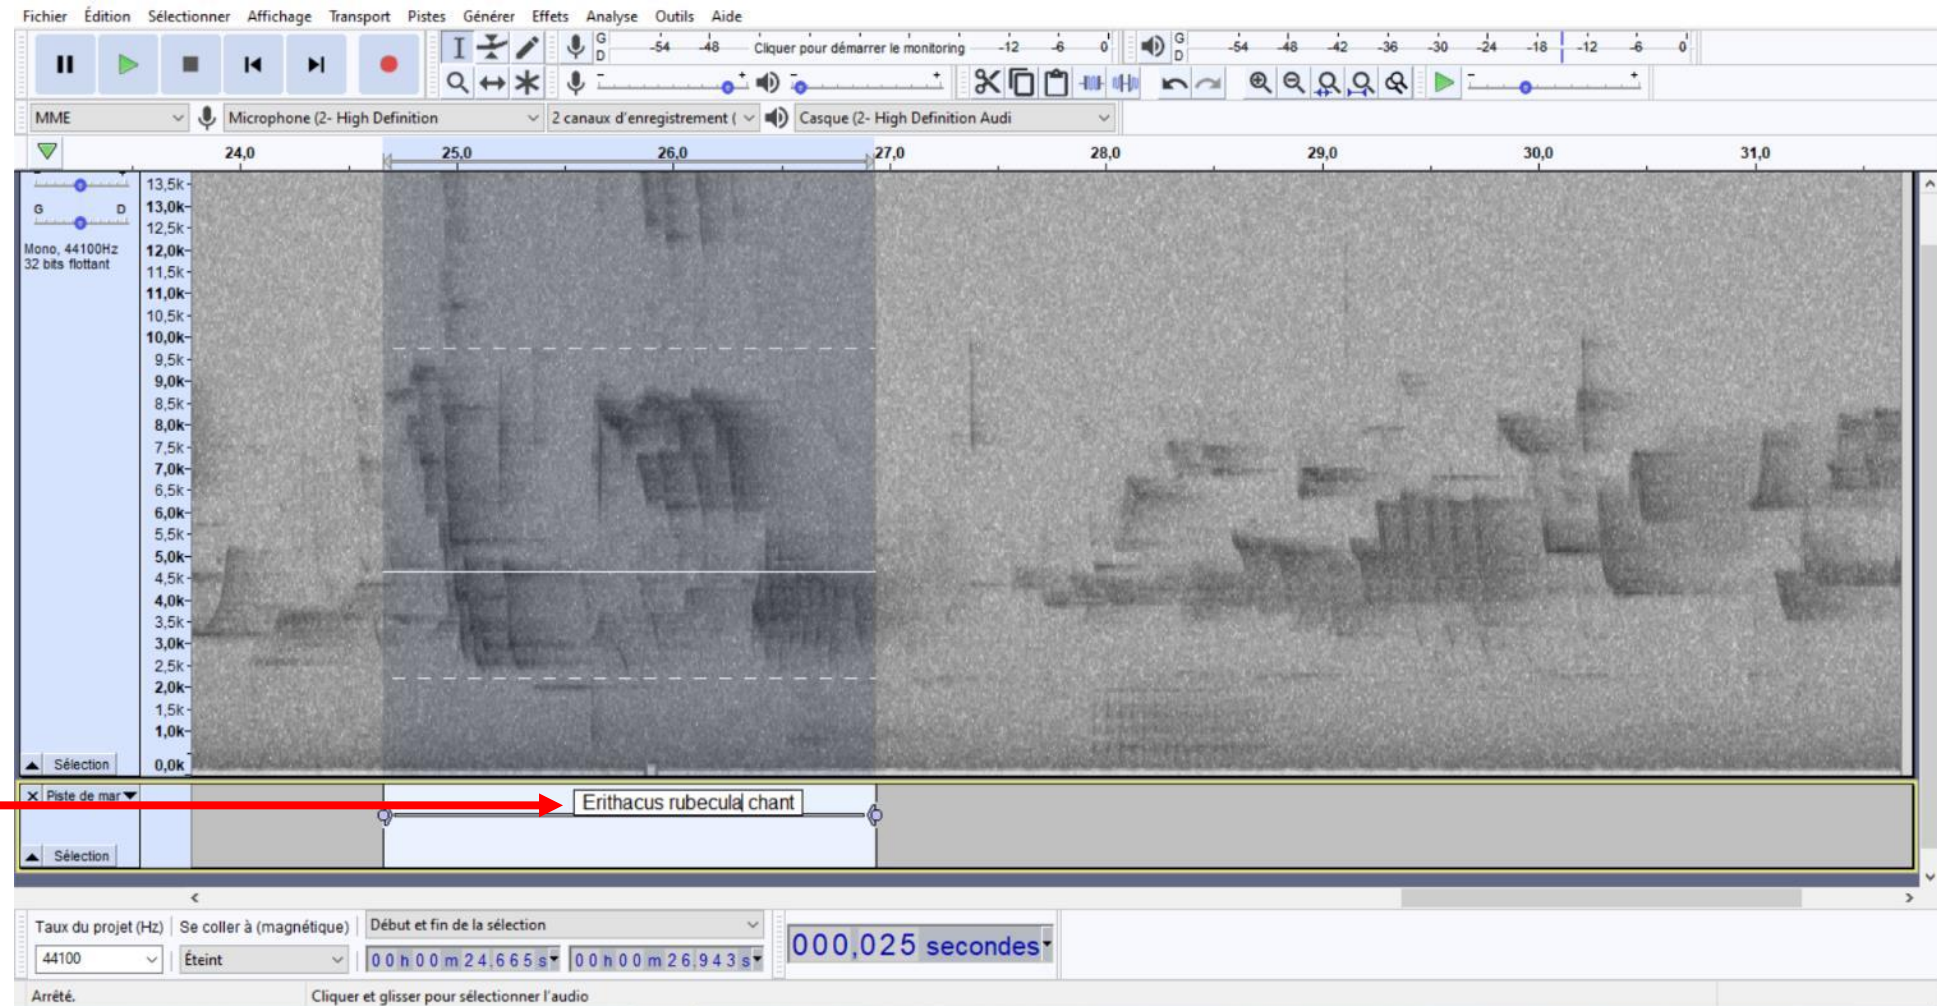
Fichier Édition Sélectionner Affichage Transport Pistes Générer Effets Analyse Outils Aide

G D -54 -48 Cliquer pour démarrer le monitoring -12 -6 0

G D -54 -48 -42 -36 -30 -24 -18 -12 -6 0

MME | Microphone (2- High Definition | 2 canaux d'enregistrement ( | Casque (2- High Definition Audi

24,0 25,0 26,0 27,0 28,0 29,0 30,0 31,0

G D

Mono, 44100Hz
32 bits flottant

13,5k 13,0k 12,5k 12,0k 11,5k 11,0k 10,5k 10,0k 9,5k 9,0k 8,5k 8,0k 7,5k 7,0k 6,5k 6,0k 5,5k 5,0k 4,5k 4,0k 3,5k 3,0k 2,5k 2,0k 1,5k 1,0k 0,0k

Sélection

Piste de mar

Erithacus rubecula chant

Sélection

Taux du projet (Hz) | Se coller à (magnétique) | Début et fin de la sélection

44100 | Éteint | 00 h 00 m 24,665 s | 00 h 00 m 26,943 s

000,025 secondes

Arrêté. | Cliquer et glisser pour sélectionner l'audio